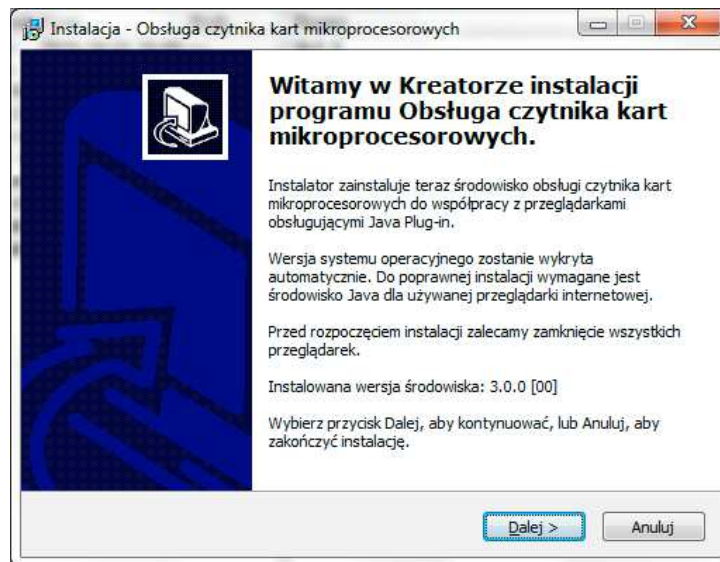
Instalacja - Obsługa czytnika kart mikroprocesorowych

Witamy w Kreatorze instalacji programu Obsługa czytnika kart mikroprocesorowych.

Instalator zainstaluje teraz środowisko obsługi czytnika kart mikroprocesorowych do współpracy z przeglądarkami obsługującymi Java Plug-in.

Wersja systemu operacyjnego zostanie wykryta automatycznie. Do poprawnej instalacji wymagane jest środowisko Java dla używanej przeglądarki internetowej.

Przed rozpoczęciem instalacji zalecamy zamknięcie wszystkich przeglądarek.

Instalowana wersja środowiska: 3.0.0 [00]

Wybierz przycisk Dalej, aby kontynuować, lub Anuluj, aby zakończyć instalację.

Dalej >
Anuluj